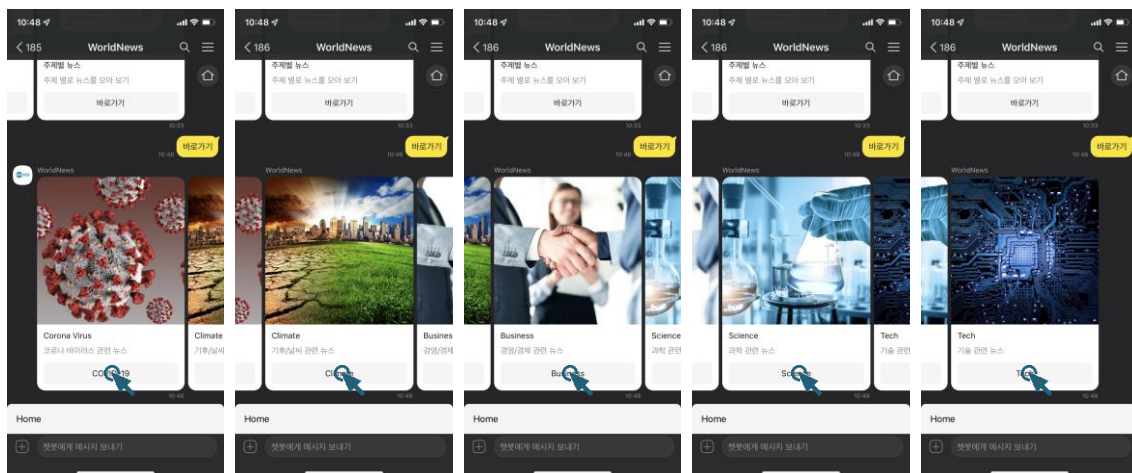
10:48
185
WorldNews
주제별 뉴스
주제 별로 뉴스를 모아 보기
바로가기
10:33
바로가기
10:46
WorldNews
Corona Virus
코로나 바이러스 관련 뉴스
COVID-19
Climate
기후/날씨
10:48
Home
챗봇에게 메시지 보내기

10:48
186
WorldNews
주제별 뉴스
주제 별로 뉴스를 모아 보기
바로가기
10:33
바로가기
10:46
WorldNews
Climate
기후/날씨 관련 뉴스
Climate
Business
경영/경제
10:48
Home
챗봇에게 메시지 보내기

10:48
186
WorldNews
주제별 뉴스
주제 별로 뉴스를 모아 보기
바로가기
10:33
바로가기
10:46
WorldNews
Business
경영/경제 관련 뉴스
Business
Science
과학 관련
10:48
Home
챗봇에게 메시지 보내기

10:48
186
WorldNews
주제별 뉴스
주제 별로 뉴스를 모아 보기
바로가기
10:33
바로가기
10:46
WorldNews
Science
과학 관련 뉴스
Science
Tech
기술 관련
10:48
Home
챗봇에게 메시지 보내기

10:48
186
WorldNews
주제별 뉴스
주제 별로 뉴스를 모아 보기
바로가기
10:33
바로가기
10:46
WorldNews
Tech
기술 관련 뉴스
Tech
10:48
Home
챗봇에게 메시지 보내기